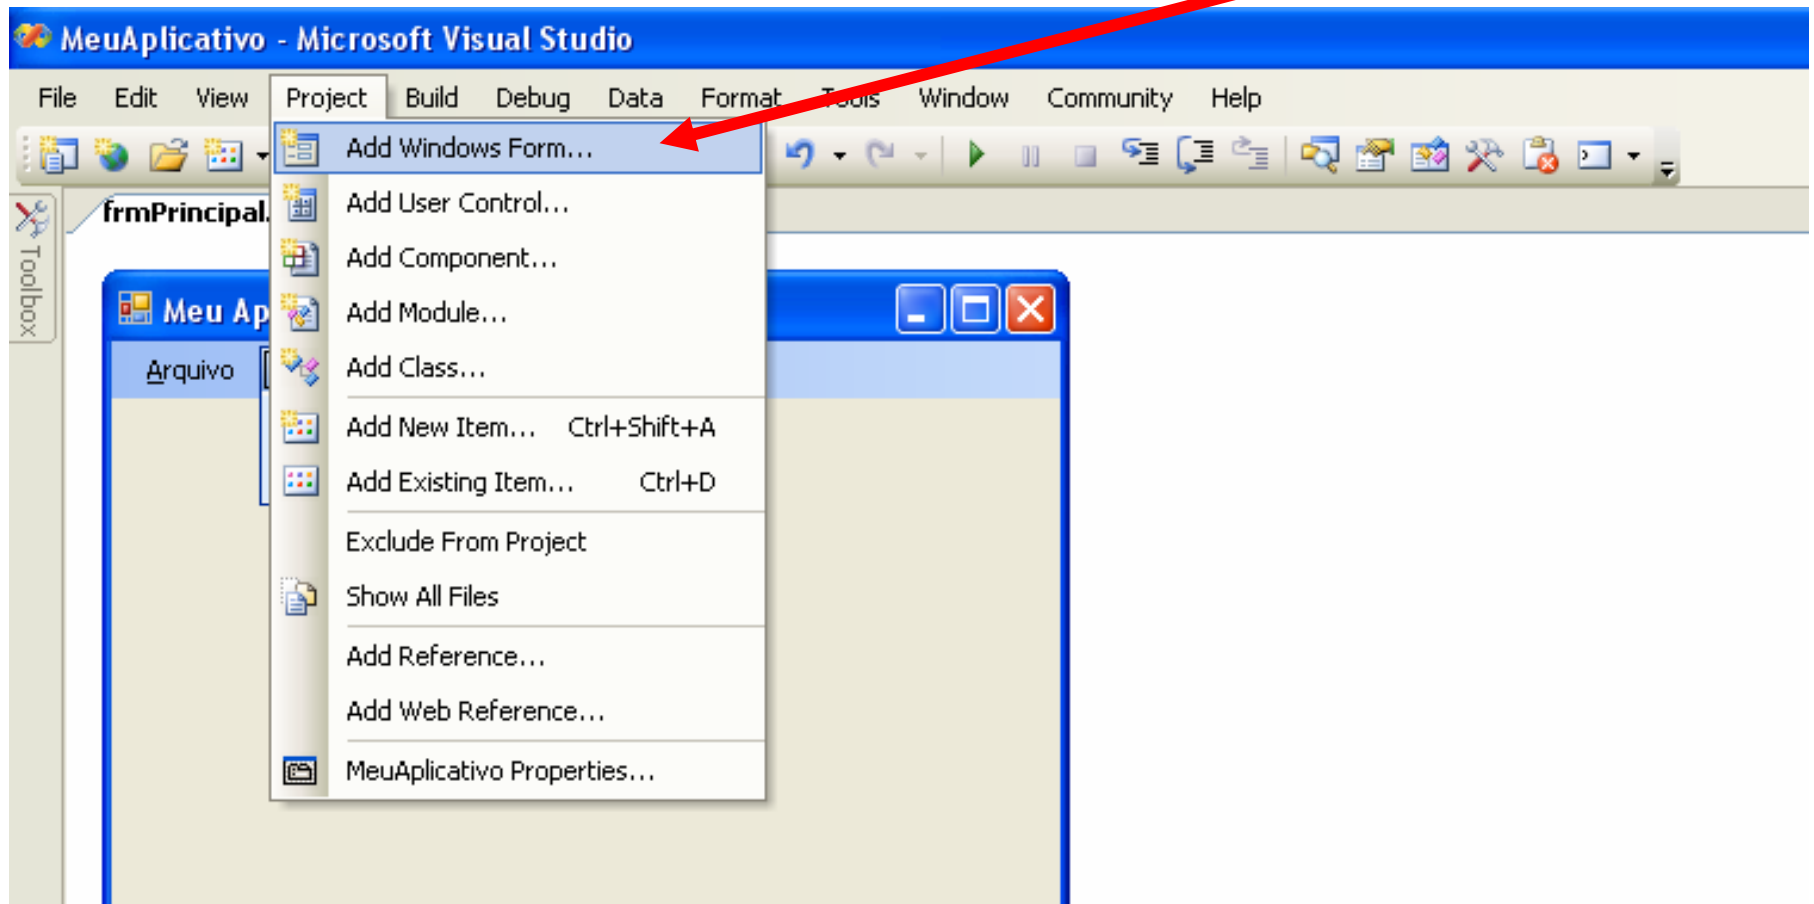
MeuAplicativo - Microsoft Visual Studio

File Edit View Project Build Debug Data Format Tools Window Community Help

Toolbox

frmPrincipal.

Meu Ap

Arquivo

Add Windows Form...
Add User Control...
Add Component...
Add Module...
Add Class...
Add New Item... Ctrl+Shift+A
Add Existing Item... Ctrl+D
Exclude From Project
Show All Files
Add Reference...
Add Web Reference...
MeuAplicativo Properties...